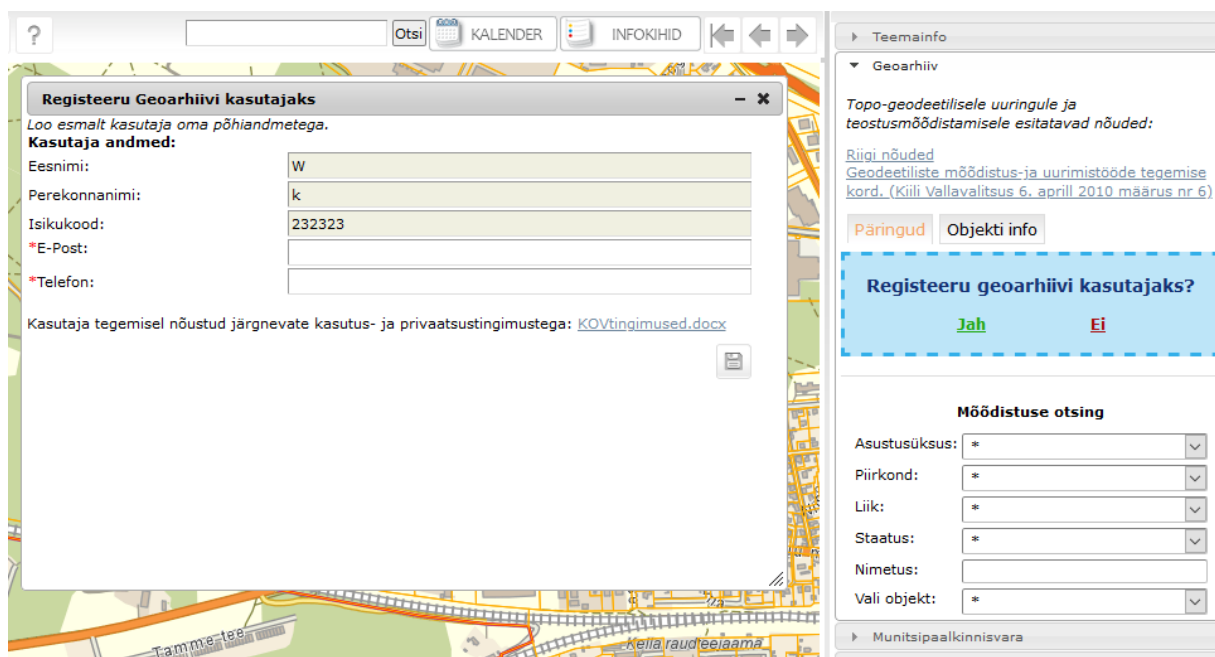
?

Otsi KALENDER INFOKIHID

Registeeru Geoarhiivi kasutajaks

Loo esmalt kasutaja oma põhiandmetega.
Kasutaja andmed:

Eesnimi: W
Perekonnanimi: k
Isikukood: 232323
*E-Post:
*Telefon:

Kasutaja tegemisel nõustud järgnevate kasutus- ja privaatsustingimustega: KOVtingimused.docx

Tamme tee
Kella raudteejaama

Teemainfo
Geoarhiiv

Topo-geodeetilisele uuringule ja teostusmõõdistamisele esitatavad nõuded:

Riigi nõuded
Geodeetiliste mõõdistus-ja uurimistööde tegemise kord. (Kiili Vallavalitsus 6. aprill 2010 määrus nr 6)

Päringud Objekti info

Registeeru geoarhiivi kasutajaks?
Jah Ei

Mõõdistuse otsing

Asustusüksus: *
Piirkond: *
Liik: *
Staatus: *
Nimetus:
Vali objekt: *

Munitsipaalkinnisvara